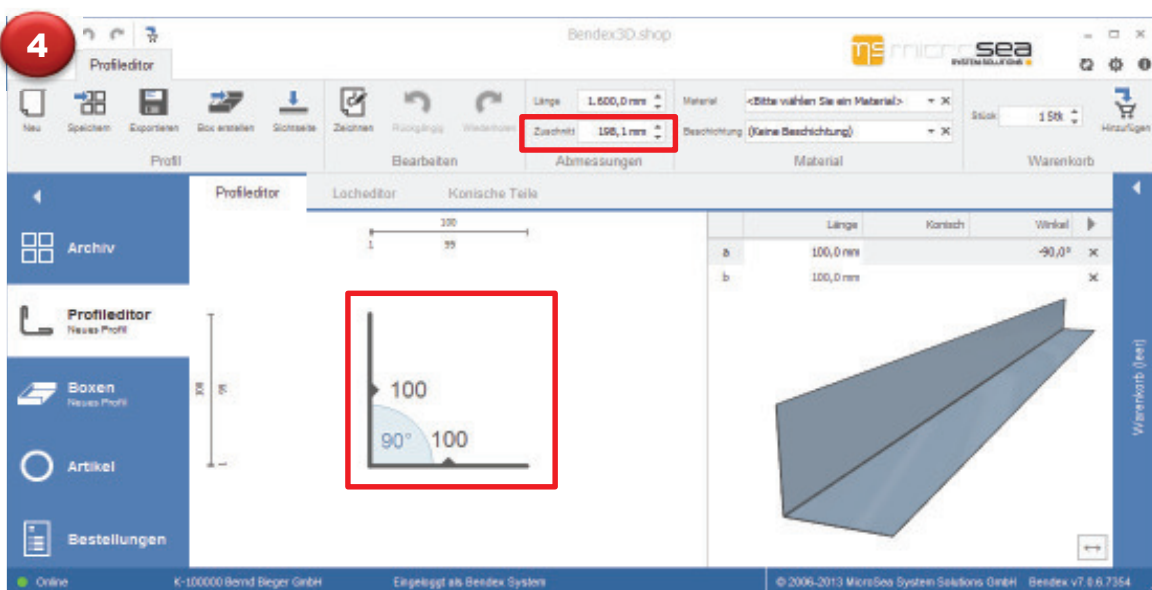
4

Bendex3D.shop

micro sea SYSTEM SOLUTIONS

Profileditor

Neu Speichern Exportieren Box erstellen Sichtseite
Profil

Zeichnen Rückgängig Wiederholen
Bearbeiten

Länge 1.600,0 mm
Zuschnitt 198,1 mm
Abmessungen

Material <Bitte wählen Sie ein Material>
Beschichtung (Keine Beschichtung)
Material

Stück 1 Stk
Hinzufügen
Warenkorb

Archiv

Profileditor
Neues Profil

Boxen
Neues Profil

Artikel

Bestellungen

Profileditor Locheditor Konische Teile

100
1 99

100 99 1

100
90° 100

| | Länge | Konisch | Winkel |
|---|---|---|---|
| a | 100,0 mm | | -90,0° |
| b | 100,0 mm | | |

Warenkorb (leer)

Online K-100000 Bernd Bieger GmbH Eingeloggt als Bendex System © 2006-2013 MicroSea System Solutions GmbH Bendex v7.0.6.7354